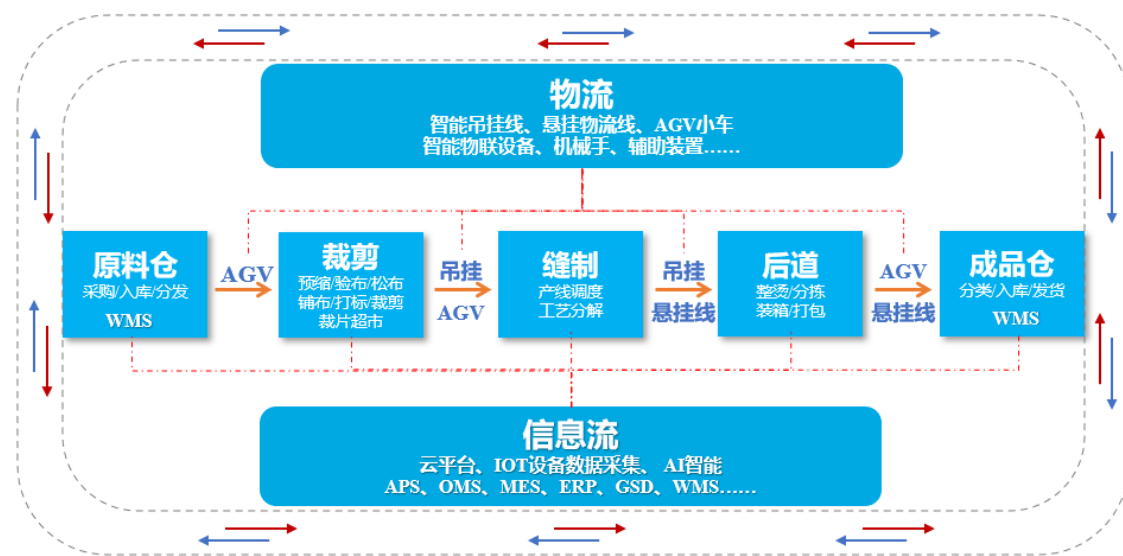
物流
智能吊挂线、悬挂物流线、AGV小车
智能物联设备、机械手、辅助装置……

原料仓
采购/入库/分发
WMS

AGV

裁剪
预缩/验布/松布
铺布/打标/裁剪
裁片超市

吊挂
AGV

缝制
产线调度
工艺分解

吊挂
悬挂线

后道
整烫/分拣
装箱/打包

AGV
悬挂线

成品仓
分类/入库/发货
WMS

信息流
云平台、IOT设备数据采集、AI智能
APS、OMS、MES、ERP、GSD、WMS……